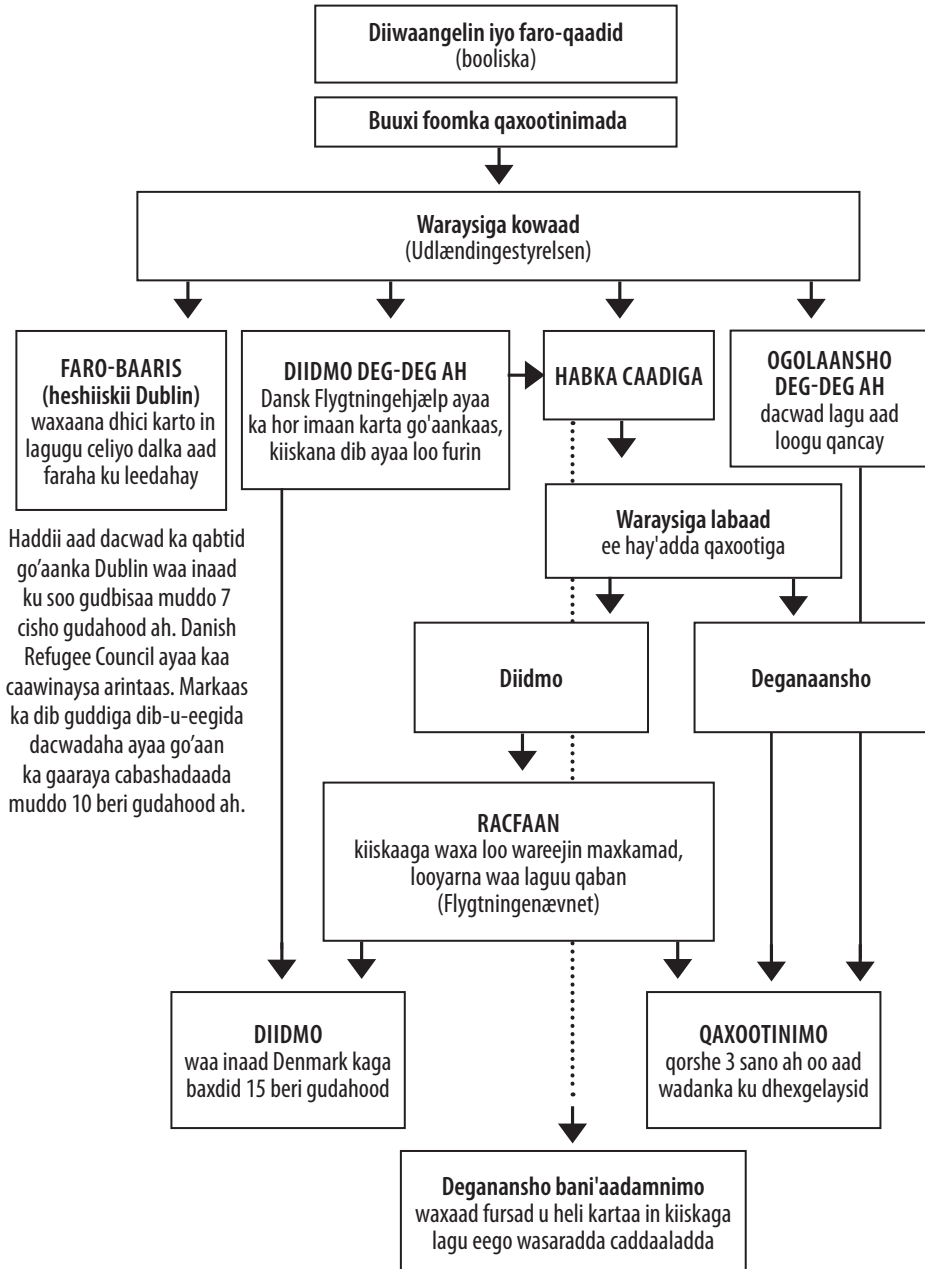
**Diiwaangelin iyo faro-qaadid**
(booliska)

**Buuxi foomka qaxootinimada**

**Waraysiga kowaad**
(Udlændingestyrelsen)

**FARO-BAARIS**
**(heshiiskii Dublin)**
waxaana dhici karto in lagugu celiyo dalka aad faraha ku leedahay

**DIIDMO DEG-DEG AH**
Dansk Flygtningehjælp ayaa ka hor imaan karta go'aankaas, kiiskana dib ayaa loo furin

**HABKA CAADIGA**

**OGOLAANSHO DEG-DEG AH**
dacwad lagu aad loogu qancay

Haddii aad dacwad ka qabtid go'aanka Dublin waa inaad ku soo gudbisaa muddo 7 cisho gudahood ah. Danish Refugee Council ayaa kaa caawinaysa arintaas. Markaas ka dib guddiga dib-u-eegida dacwadaha ayaa go'aan ka gaaraya cabashadaada muddo 10 beri gudahood ah.

**Waraysiga labaad**
ee hay'adda qaxootiga

**Diidmo**

**Deganaansho**

**RACFAAN**
kiiskaaga waxa loo wareejin maxkamad, looyarna waa laguu qaban
(Flygtningenævnet)

**DIIDMO**
waa inaad Denmark kaga baxdid 15 beri gudahood

**QAXOOTINIMO**
qorshe 3 sano ah oo aad wadanka ku dhexgelaysid

**Degenansho bani'aadamnimo**
waxaad fursad u heli kartaa in kiiskaga lagu eego wasaradda caddaaladda